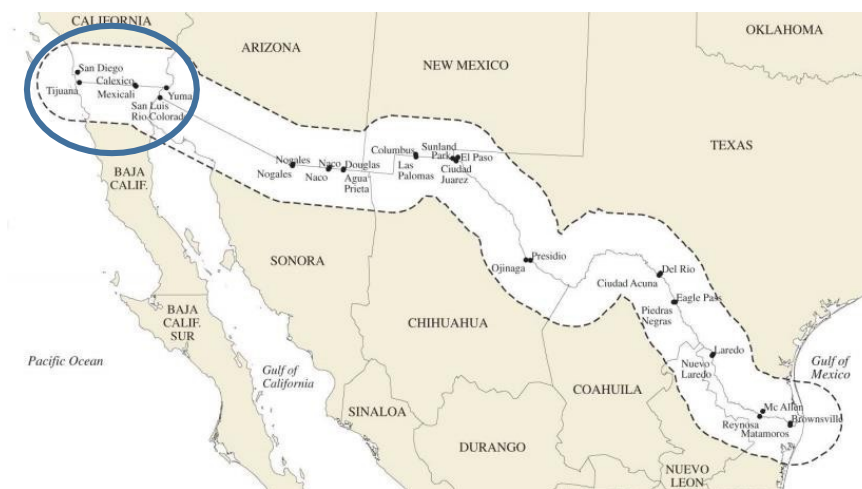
CALIFORNIA
ARIZONA
NEW MEXICO
OKLAHOMA
San Diego
Calexico
Tijuana
Mexicali
Yuma
San Luis Rio Colorado
TEXAS
Nogales
Nogales
Naco
Naco
Douglas
Agua Prieta
Columbus
Las Palomas
Sunland Park
El Paso
Ciudad Juarez
BAJA CALIF.
SONORA
Presidio
Ojinaga
Del Rio
Ciudad Acuna
Eagle Pass
Piedras Negras
BAJA CALIF. SUR
CHIHUAHUA
Pacific Ocean
Gulf of California
Laredo
Nuevo Laredo
Gulf of Mexico
COAHUILA
Mc Allen
Reynosa
Brownsville
Matamoros
SINALOA
DURANGO
NUEVO LEON